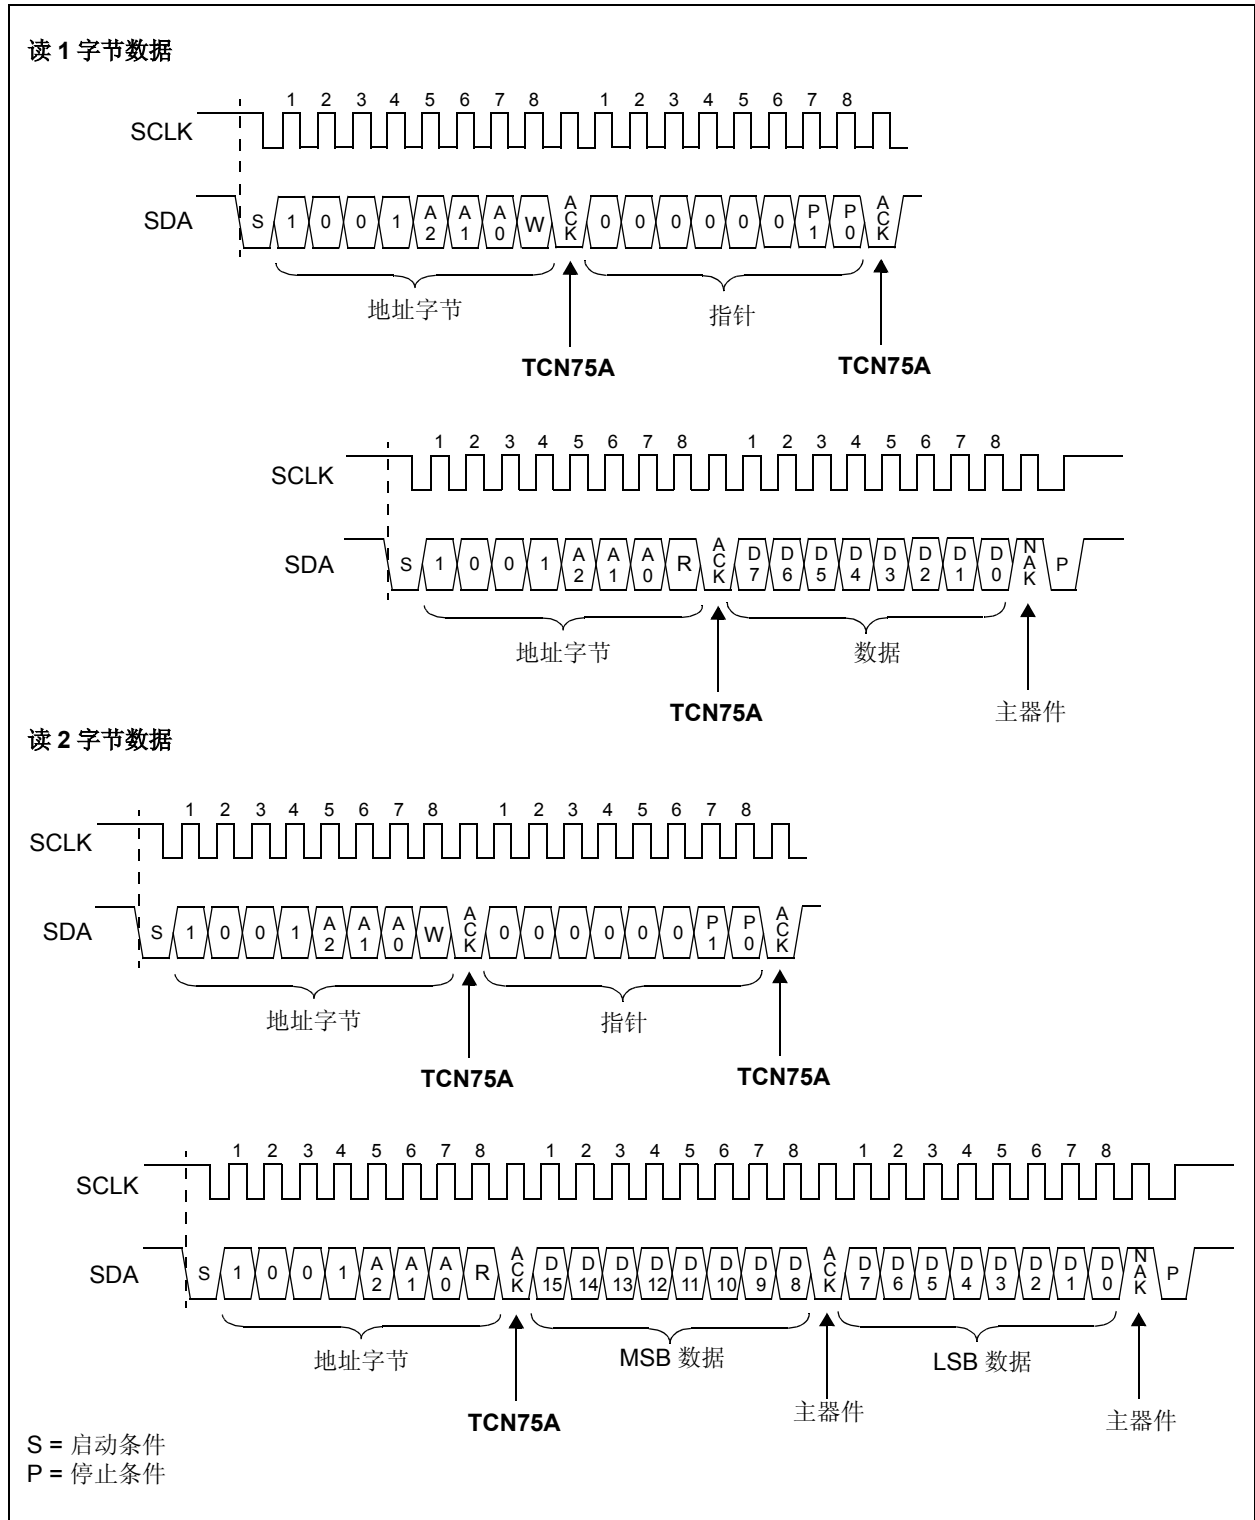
读 1 字节数据

1 2 3 4 5 6 7 8 1 2 3 4 5 6 7 8

SCLK

SDA S 1 0 0 1 A2 A1 A0 W ACK 0 0 0 0 0 0 P1 P0 ACK

地址字节 指针

TCN75A TCN75A

1 2 3 4 5 6 7 8 1 2 3 4 5 6 7 8

SCLK

SDA S 1 0 0 1 A2 A1 A0 R ACK D7 D6 D5 D4 D3 D2 D1 D0 NAK P

地址字节 数据

TCN75A 主器件

读 2 字节数据

1 2 3 4 5 6 7 8 1 2 3 4 5 6 7 8

SCLK

SDA S 1 0 0 1 A2 A1 A0 W ACK 0 0 0 0 0 0 P1 P0 ACK

地址字节 指针

TCN75A TCN75A

1 2 3 4 5 6 7 8 1 2 3 4 5 6 7 8 1 2 3 4 5 6 7 8

SCLK

SDA S 1 0 0 1 A2 A1 A0 R ACK D15 D14 D13 D12 D11 D10 D9 D8 ACK D7 D6 D5 D4 D3 D2 D1 D0 NAK P

地址字节 MSB 数据 LSB 数据

TCN75A 主器件 主器件

S = 启动条件
P = 停止条件